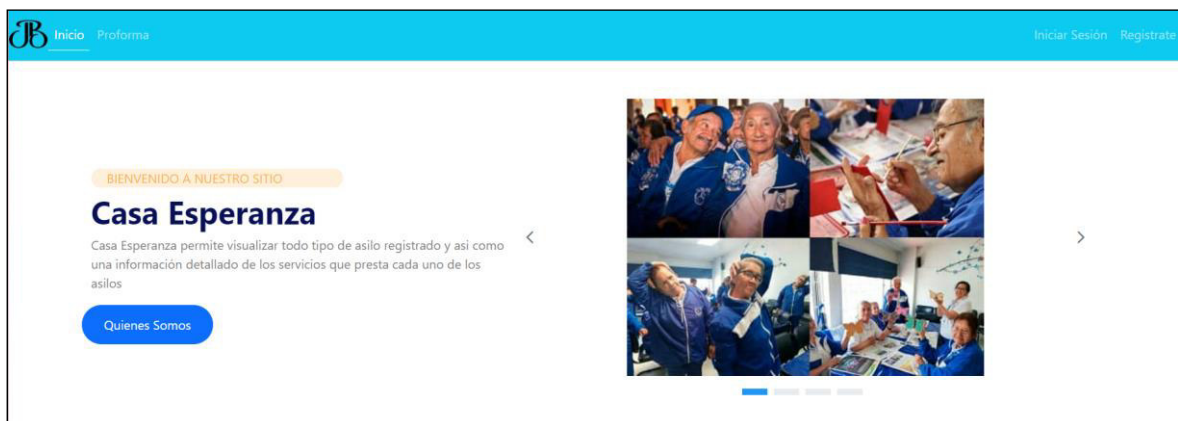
JB Inicio Proforma

Iniciar Sesión Registrate

BIENVENIDO A NUESTRO SITIO

Casa Esperanza

Casa Esperanza permite visualizar todo tipo de asilo registrado y asi como una información detallado de los servicios que presta cada uno de los asilos

Quienes Somos